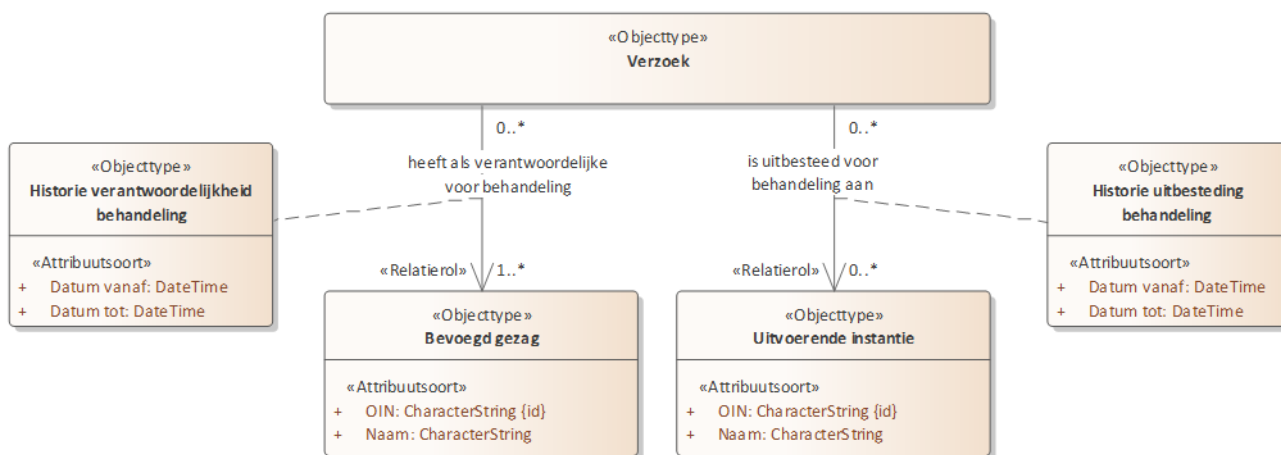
«Objecttype»
Verzoek

0..*

heeft als verantwoordelijke voor behandeling

0..*

is uitbesteed voor behandeling aan

«Objecttype»
Historie verantwoordelijkheid behandeling

«Attribuutsoort»
+ Datum vanaf: DateTime
+ Datum tot: DateTime

«Relatierol» 1..*

«Relatierol» 0..*

«Objecttype»
Historie uitbesteding behandeling

«Attribuutsoort»
+ Datum vanaf: DateTime
+ Datum tot: DateTime

«Objecttype»
Bevoegd gezag

«Attribuutsoort»
+ OIN: CharacterString {id}
+ Naam: CharacterString

«Objecttype»
Uitvoerende instantie

«Attribuutsoort»
+ OIN: CharacterString {id}
+ Naam: CharacterString